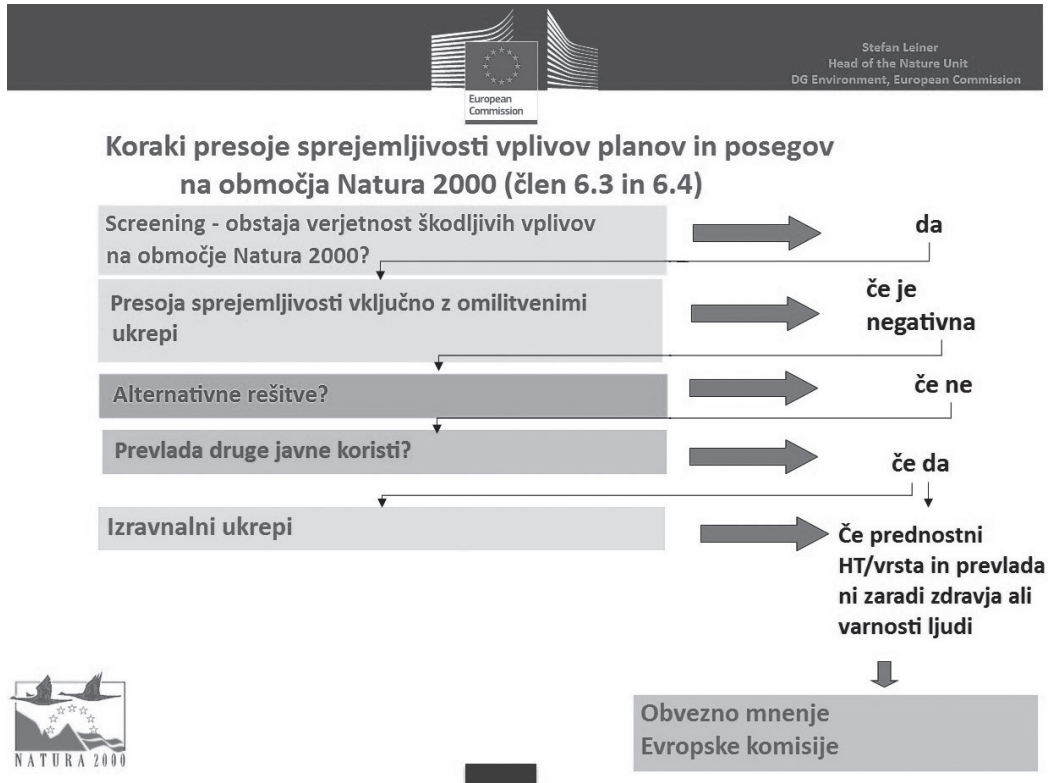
European Commission

Stefan Leiner
Head of the Nature Unit
DG Environment, European Commission

Koraki presoje sprejemljivosti vplivov planov in posegov na območja Natura 2000 (člen 6.3 in 6.4)

Screening - obstaja verjetnost škodljivih vplivov na območje Natura 2000?

da

Presoja sprejemljivosti vključno z omilitvenimi ukrepi

če je negativna

Alternativne rešitve?

če ne

Prevlada druge javne koristi?

če da

Izravnalni ukrepi

Če prednostni HT/vrsta in prevlada ni zaradi zdravja ali varnosti ljudi

Obvezno mnenje Evropske komisije

NATURA 2000